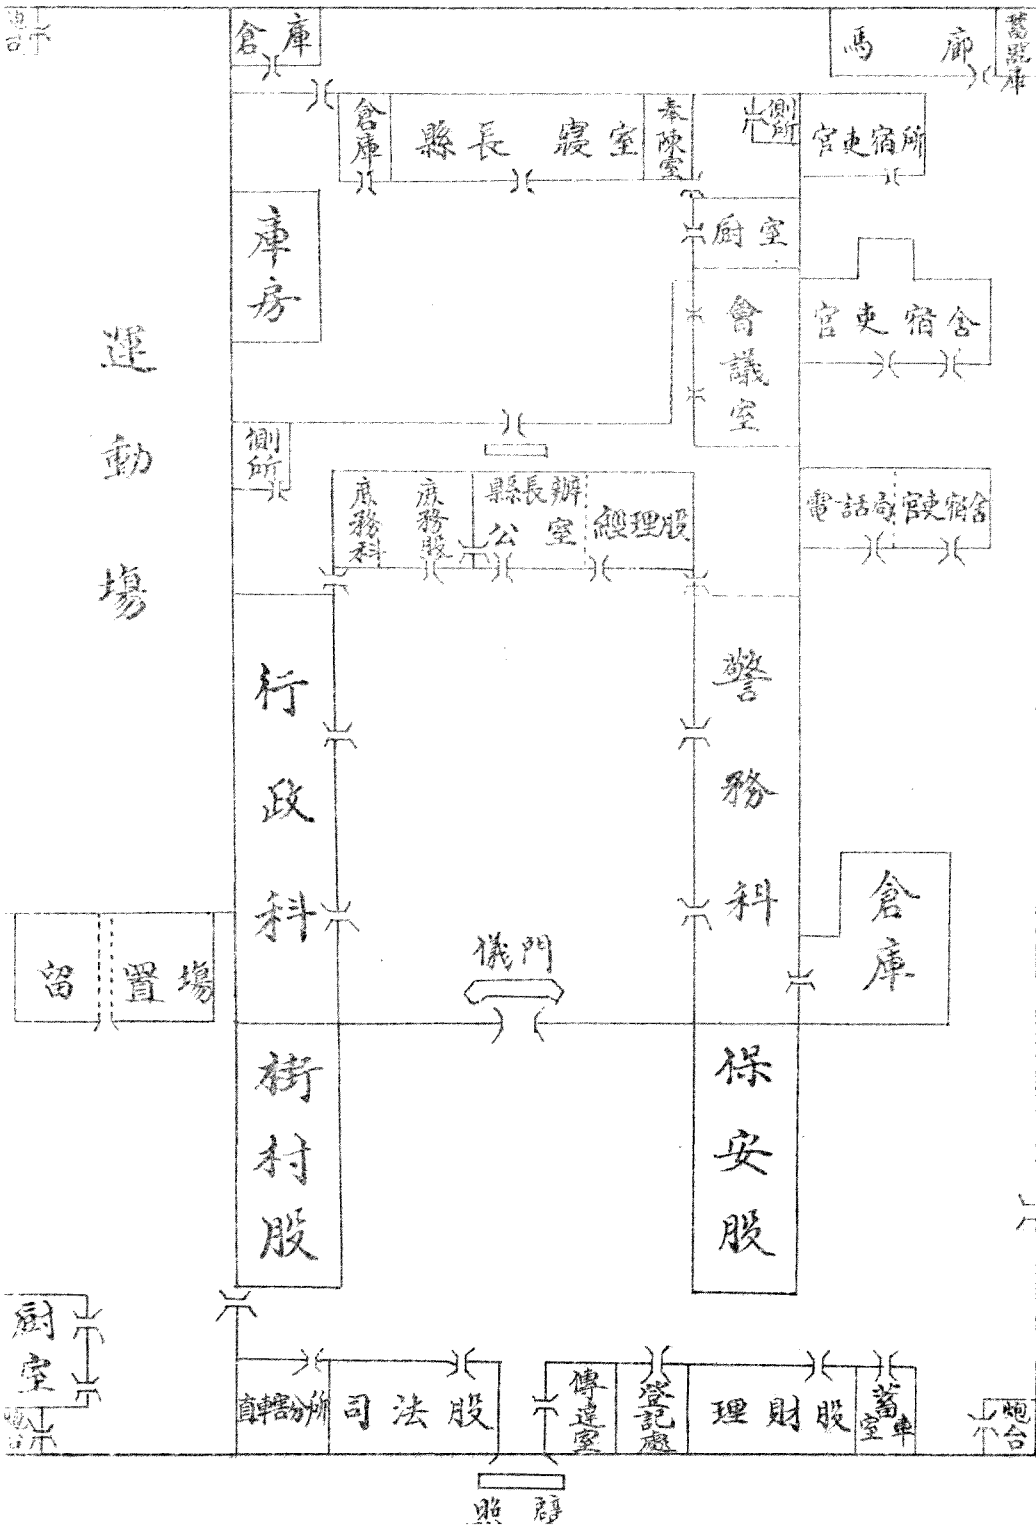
倉庫

馬廊

蓄器庫

倉庫

縣長寢室

奉陳室

側所

官吏宿所

廚室

庫房

運動場

會議室

官吏宿舍

側所

庶務科

庶務股

縣長辦公室

總理股

電話室

官吏宿舍

行政科

警務科

倉庫

儀門

留置場

街村股

保安股

廚室

直轄分所

司法股

傳達室

登記處

理財股

蓄車室

砲台

照壁